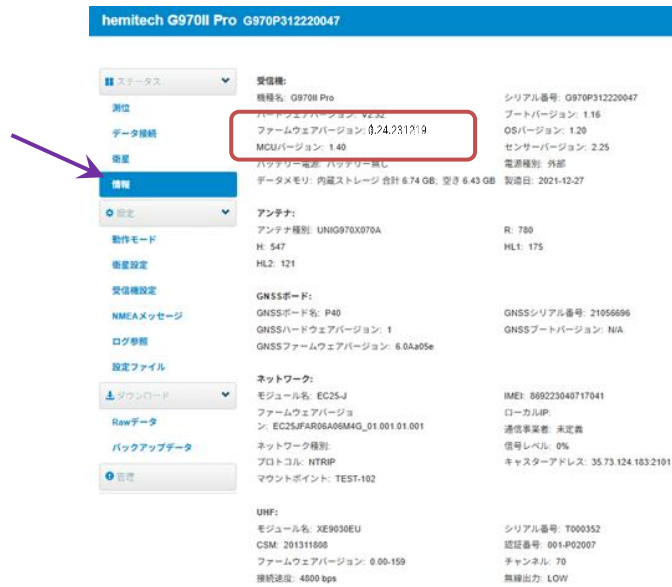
hemitech G970II Pro G970P312220047

ステータス
測位
データ接続
衛星
情報
設定
動作モード
衛星設定
受信機設定
NMEAメッセージ
ログ参照
設定ファイル
ダウンロード
Rawデータ
バックアップデータ
管理

受信機:
機種名: G970II Pro
ハードウェアバージョン: V2.32
ファームウェアバージョン: 0.24.231219
MCUバージョン: 1.40
バッテリー電源: バッテリー無し
データメモリ: 内蔵ストレージ 合計 6.74 GB; 空き 6.43 GB

シリアル番号: G970P312220047
ブートバージョン: 1.16
OSバージョン: 1.20
センサーバージョン: 2.25
電源種別: 外部
製造日: 2021-12-27

アンテナ:
アンテナ種別: UNIG970X070A
H: 547
HL2: 121

R: 780
HL1: 175

GNSSボード:
GNSSボード名: P40
GNSSハードウェアバージョン: 1
GNSSファームウェアバージョン: 6.0Aa05e

GNSSシリアル番号: 21056696
GNSSブートバージョン: N/A

ネットワーク:
モジュール名: EC25-J
ファームウェアバージョン: EC25JFAR06A06M4G_01.001.01.001
ネットワーク種別:
プロトコル: NTRIP
マウントポイント: TEST-102

IMEI: 869223040717041
ローカルIP:
通信事業者: 未定義
信号レベル: 0%
キャスターアドレス: 35.73.124.183:2101

UHF:
モジュール名: XE9030EU
CSM: 201311808
ファームウェアバージョン: 0.00-159
接続速度: 4800 bps

シリアル番号: T000352
認証番号: 001-P02007
チャンネル: 70
無線出力: LOW